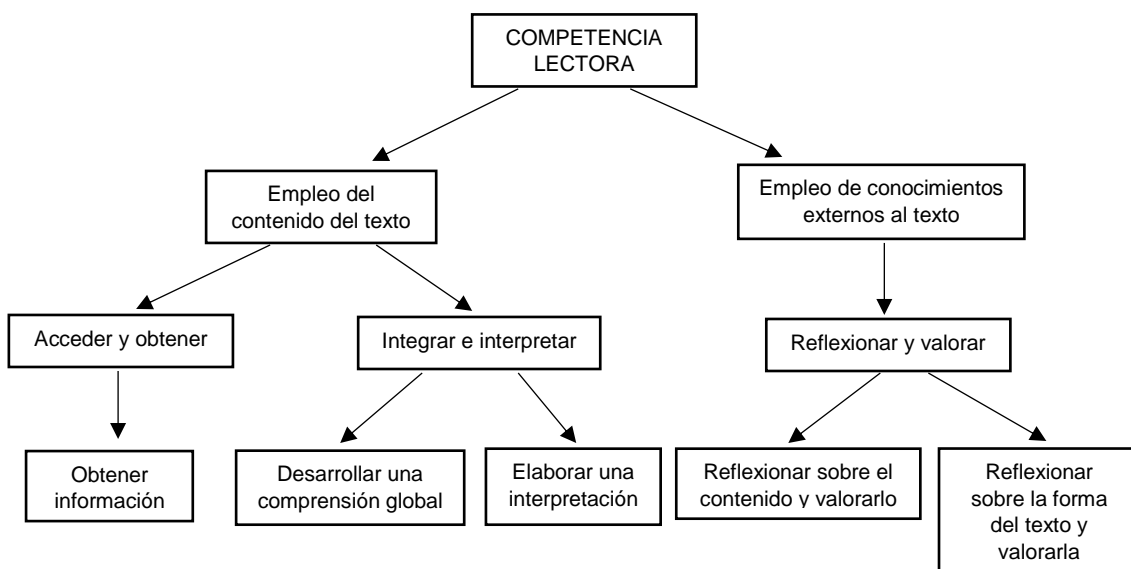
COMPETENCIA LECTORA

Empleo del contenido del texto

Empleo de conocimientos externos al texto

Acceder y obtener

Integrar e interpretar

Reflexionar y valorar

Obtener información

Desarrollar una comprensión global

Elaborar una interpretación

Reflexionar sobre el contenido y valorarlo

Reflexionar sobre la forma del texto y valorarla